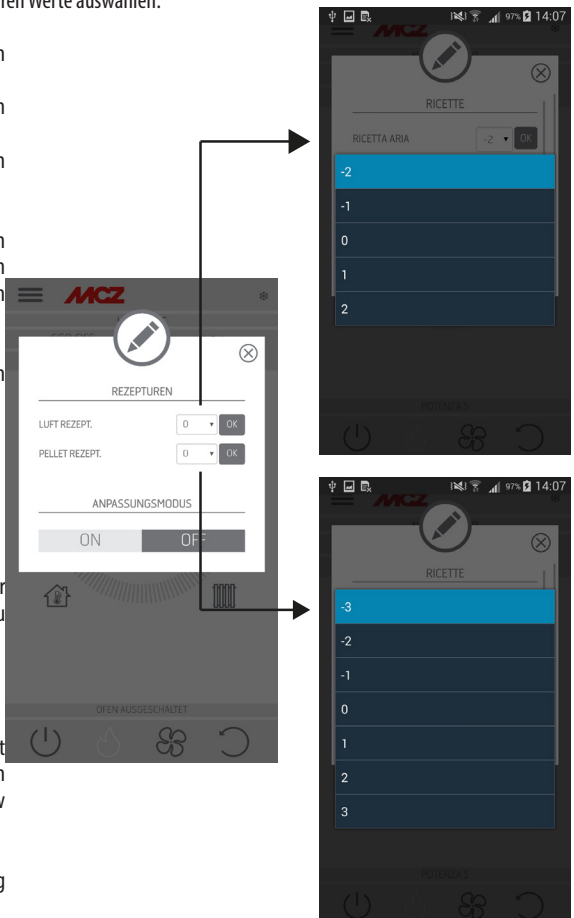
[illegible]ren Werte auswählen.

MCZ

REZEPTUREN

LUFT REZEPT. 0 OK

PELLET REZEPT. 0 OK

ANPASSUNGSMODUS

ON OFF

OFEN AUSGESCHALTET

97% 14:07

MCZ

RICETTE

RICETTA ARIA -2 OK

-2

-1

0

1

2

POTENZA 5

97% 14:07

MCZ

RICETTE

-3

-2

-1

0

1

2

3

POTENZA 5